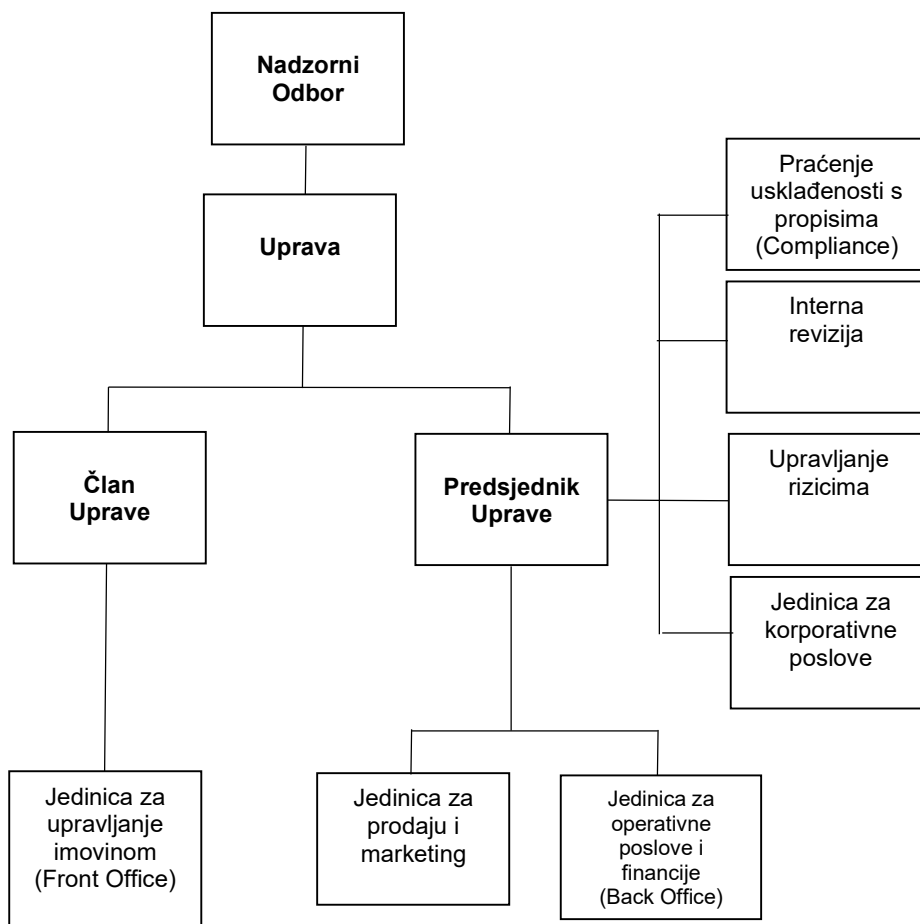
Nadzorni Odbor

Uprava

Praćenje usklađenosti s propisima (Compliance)

Interna revizija

Upravljanje rizicima

Jedinica za korporativne poslove

Član Uprave

Predsjednik Uprave

Jedinica za upravljanje imovinom (Front Office)

Jedinica za prodaju i marketing

Jedinica za operativne poslove i financije (Back Office)